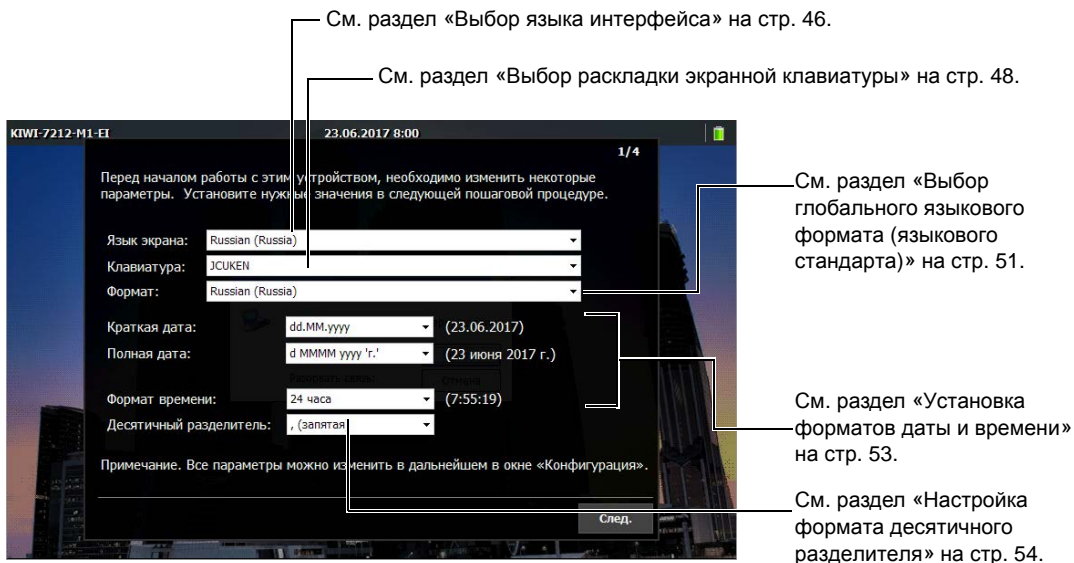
См. раздел «Выбор языка интерфейса» на стр. 46.

См. раздел «Выбор раскладки экранной клавиатуры» на стр. 48.

KIWI-7212-M1-EI

23.06.2017 8:00

1/4

Перед началом работы с этим устройством, необходимо изменить некоторые параметры. Установите нужные значения в следующей пошаговой процедуре.

Язык экрана: Russian (Russia)

Клавиатура: JCUKEN

Формат: Russian (Russia)

Краткая дата: dd.MM.yyyy (23.06.2017)

Полная дата: d MMMM yyyy 'г.' (23 июня 2017 г.)

Формат времени: 24 часа (7:55:19)

Десятичный разделитель: , (запятая)

Примечание. Все параметры можно изменить в дальнейшем в окне «Конфигурация».

След.

См. раздел «Выбор глобального языкового формата (языкового стандарта)» на стр. 51.

См. раздел «Установка форматов даты и времени» на стр. 53.

См. раздел «Настройка формата десятичного разделителя» на стр. 54.